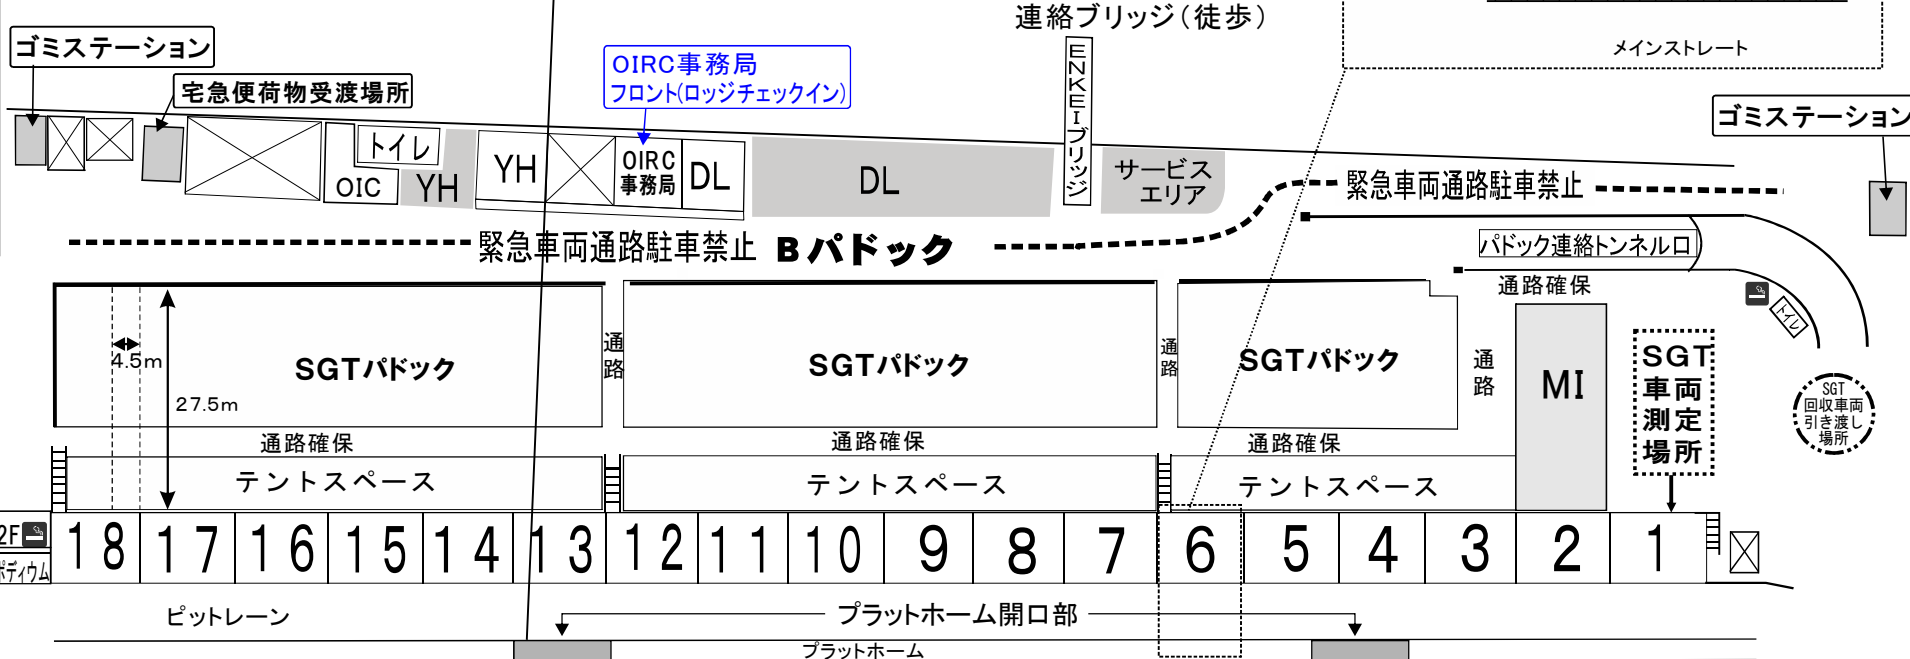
連絡ブリッジ(徒歩)

メインストレート

ゴミステーション

宅急便荷物受渡場所

OIRC事務局
フロント(ロッジチェックイン)

ゴミステーション

トイレ

OIC

YH

YH

OIRC
事務局

DL

DL

ENKEIブリッジ

サービスエリア

緊急車両通路駐車禁止

緊急車両通路駐車禁止

Bパドック

パドック連絡トンネル口

通路確保

トイレ

4.5m

27.5m

SGTパドック

通路

SGTパドック

通路

SGTパドック

通路

MI

SGT
車両
測定
場所

SGT
回収車両
引き渡し
場所

通路確保

通路確保

通路確保

テントスペース

テントスペース

テントスペース

2F

ポディウム

| 18 | 17 | 16 | 15 | 14 | 13 | 12 | 11 | 10 | 9 | 8 | 7 | 6 | 5 | 4 | 3 | 2 | 1 |
|---|---|---|---|---|---|---|---|---|---|---|---|---|---|---|---|---|---|

ピットレーン

プラットホーム開口部

プラットホーム